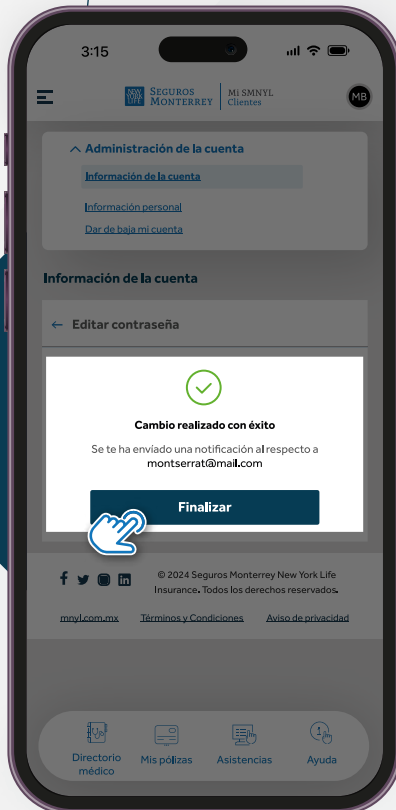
3:15

NEW YORK LIFE SEGUROS MONTERREY | Mi SMNYL Clientes

MB

Administración de la cuenta

Información de la cuenta

Información personal

Dar de baja mi cuenta

Información de la cuenta

← Editar contraseña

Cambio realizado con éxito

Se te ha enviado una notificación al respecto a montserrat@mail.com

Finalizar

© 2024 Seguros Monterrey New York Life Insurance. Todos los derechos reservados.

mnyl.com.mx Términos y Condiciones Aviso de privacidad

Directorio médico

Mis pólizas

Asistencias

Ayuda